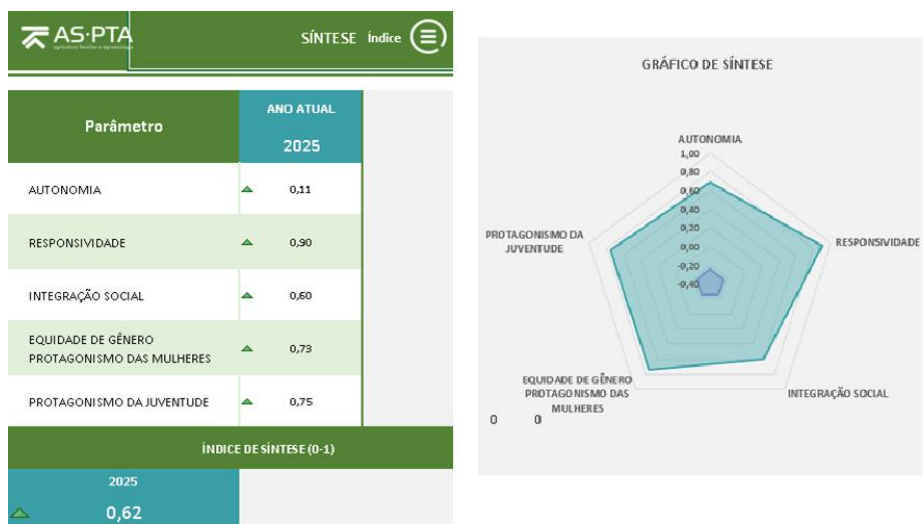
AS·PTA
agricultura familiar e agroecologia

SÍNTESE Índice

| Parâmetro | ANO ATUAL 2025 |
|---|---|
| AUTONOMIA | 0,11 |
| RESPONSIVIDADE | 0,90 |
| INTEGRAÇÃO SOCIAL | 0,60 |
| EQUIDADE DE GÊNERO PROTAGONISMO DAS MULHERES | 0,73 |
| PROTAGONISMO DA JUVENTUDE | 0,75 |

ÍNDICE DE SÍNTESE (0-1)

2025

0,62

GRÁFICO DE SÍNTESE

AUTONOMIA

1,00
0,80
0,60
0,40
0,20
0,00
-0,20
-0,40

RESPONSIVIDADE

INTEGRAÇÃO SOCIAL

EQUIDADE DE GÊNERO PROTAGONISMO DAS MULHERES

PROTAGONISMO DA JUVENTUDE

0 0